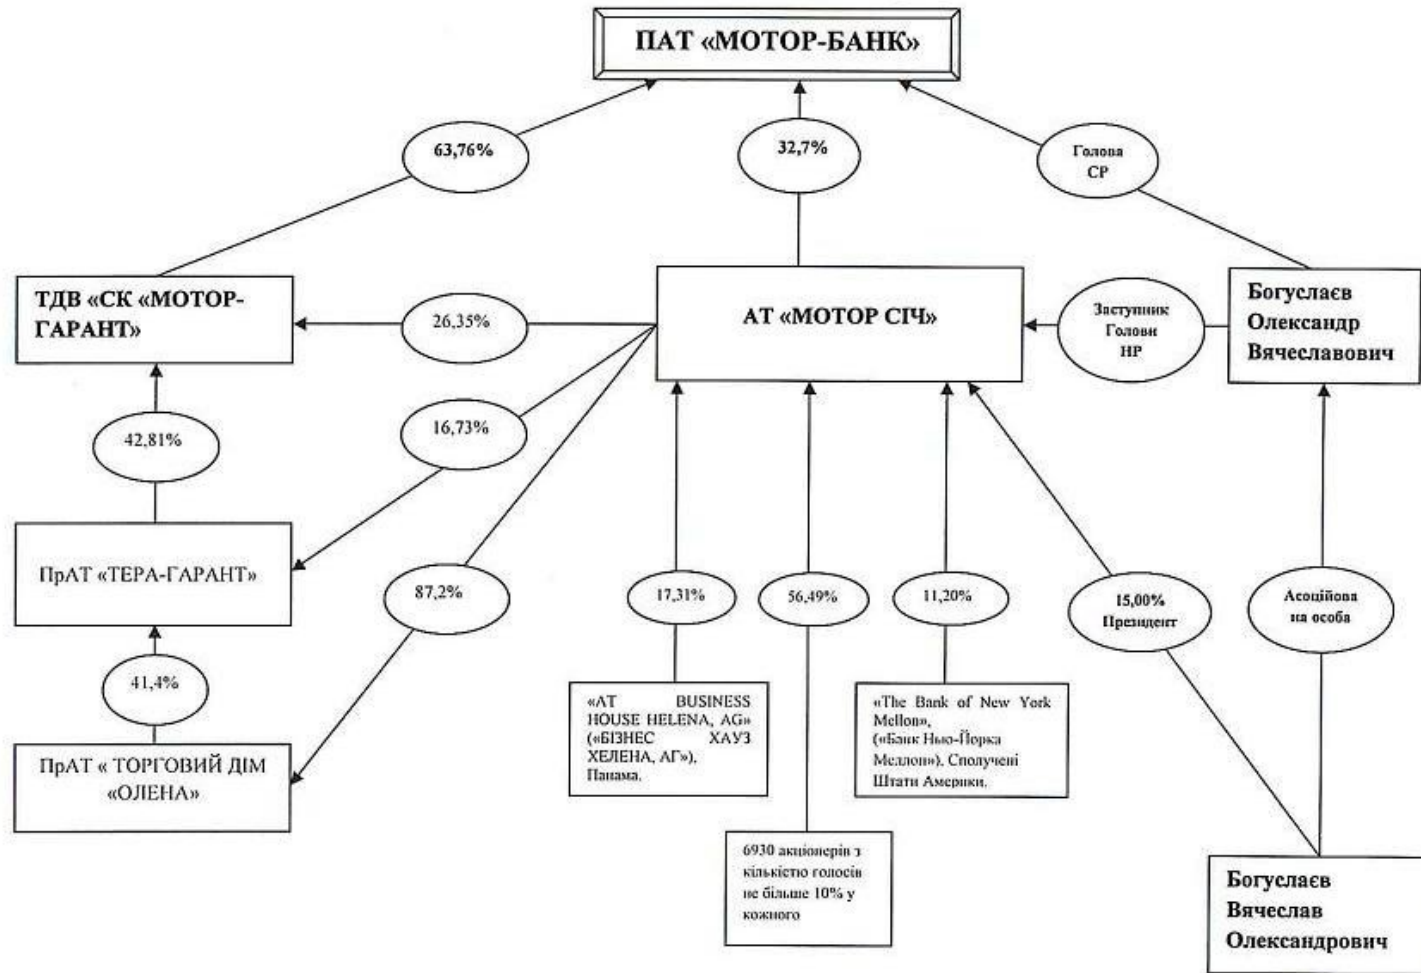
ПАТ «МОТОР-БАНК»

63,76%

32,7%

Голова СР

ТДВ «СК «МОТОР-ГАРАНТ»

26,35%

АТ «МОТОР СІЧ»

Заступник Голови НР

Богуслаєв Олександр Вячеславович

42,81%

16,73%

ПрАТ «ТЕРА-ГАРАНТ»

87,2%

17,31%

56,49%

11,20%

15,00% Президент

Асоційова на особа

41,4%

«AT BUSINESS HOUSE HELENA, AG» («БІЗНЕС ХАУЗ ХЕЛЕНА, АГ»), Панама.

«The Bank of New York Mellon», («Банк Нью-Йорка Меллон»), Сполучені Штати Америки.

ПрАТ « ТОРГОВИЙ ДІМ «ОЛЕНА»

6930 акціонерів з кількістю голосів не більше 10% у кожного

Богуслаєв Вячеслав Олександрович